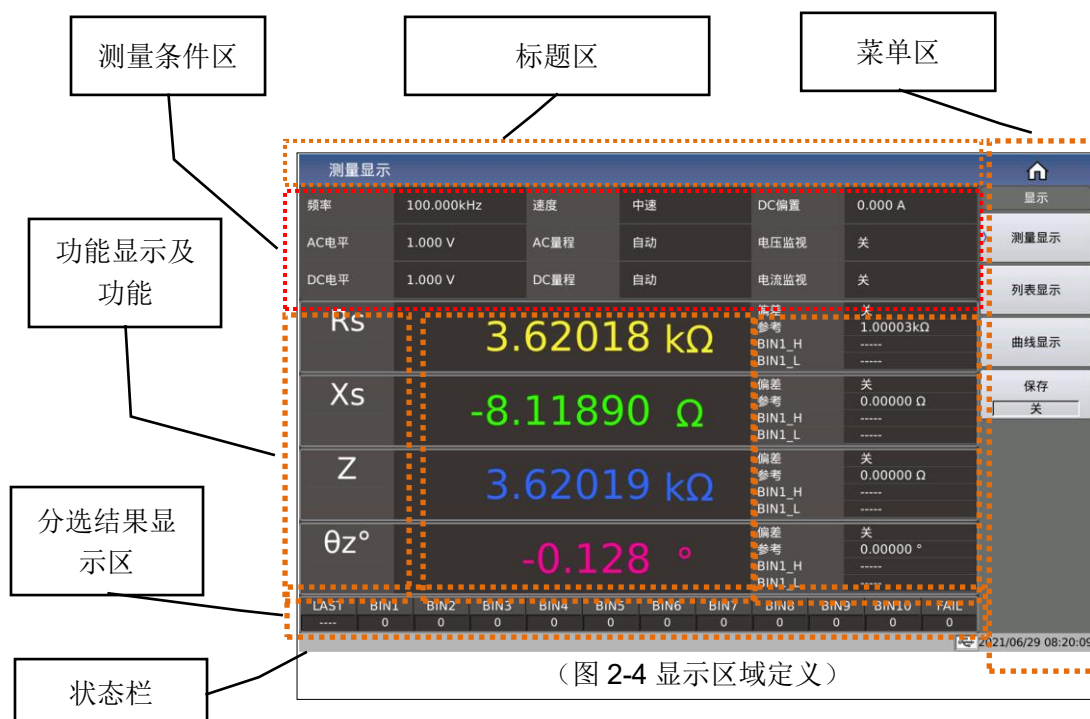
测量条件区

标题区

菜单区

测量显示

显示

频率 100.000kHz 速度 中速 DC偏置 0.000 A

AC电平 1.000 V AC量程 自动 电压监视 关

DC电平 1.000 V DC量程 自动 电流监视 关

测量显示

列表显示

曲线显示

保存

关

功能显示及功能

Rs 3.62018 kΩ

偏差 关
参考 1.00003kΩ
BIN1_H -----
BIN1_L -----

Xs -8.11890 Ω

偏差 关
参考 0.00000 Ω
BIN1_H -----
BIN1_L -----

Z 3.62019 kΩ

偏差 关
参考 0.00000 Ω
BIN1_H -----
BIN1_L -----

θz° -0.128 °

偏差 关
参考 0.00000 °
BIN1_H -----
BIN1_L -----

分选结果显示区

| LAST | BIN1 | BIN2 | BIN3 | BIN4 | BIN5 | BIN6 | BIN7 | BIN8 | BIN9 | BIN10 | FAIL |
|---|---|---|---|---|---|---|---|---|---|---|---|
| ---- | 0 | 0 | 0 | 0 | 0 | 0 | 0 | 0 | 0 | 0 | 0 |

2021/06/29 08:20:09

状态栏

（图 2-4 显示区域定义）